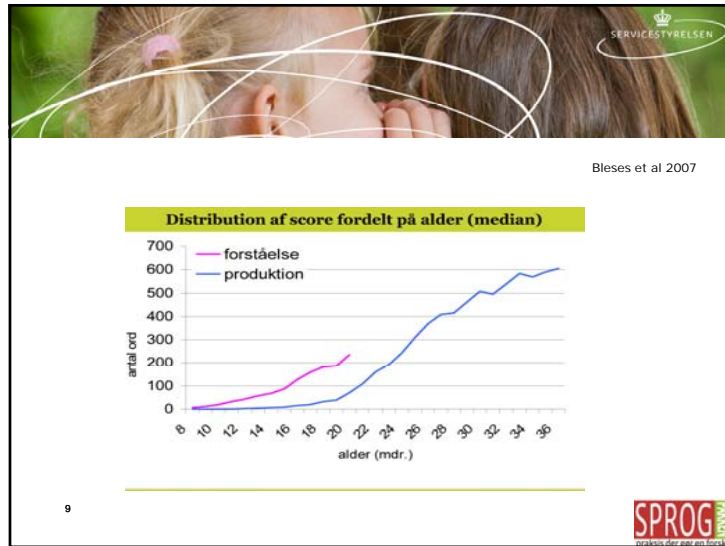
SERVICESTYRELSEN

Bleses et al 2007

Distribution af score fordelt på alder (median)

forståelse
produktion

700
600
500
400
300
200
100
0

antal ord

8 10 12 14 16 18 20 22 24 26 28 30 32 34 36

alder (mdr.)

9

SPROG
praksis der gør en forsk